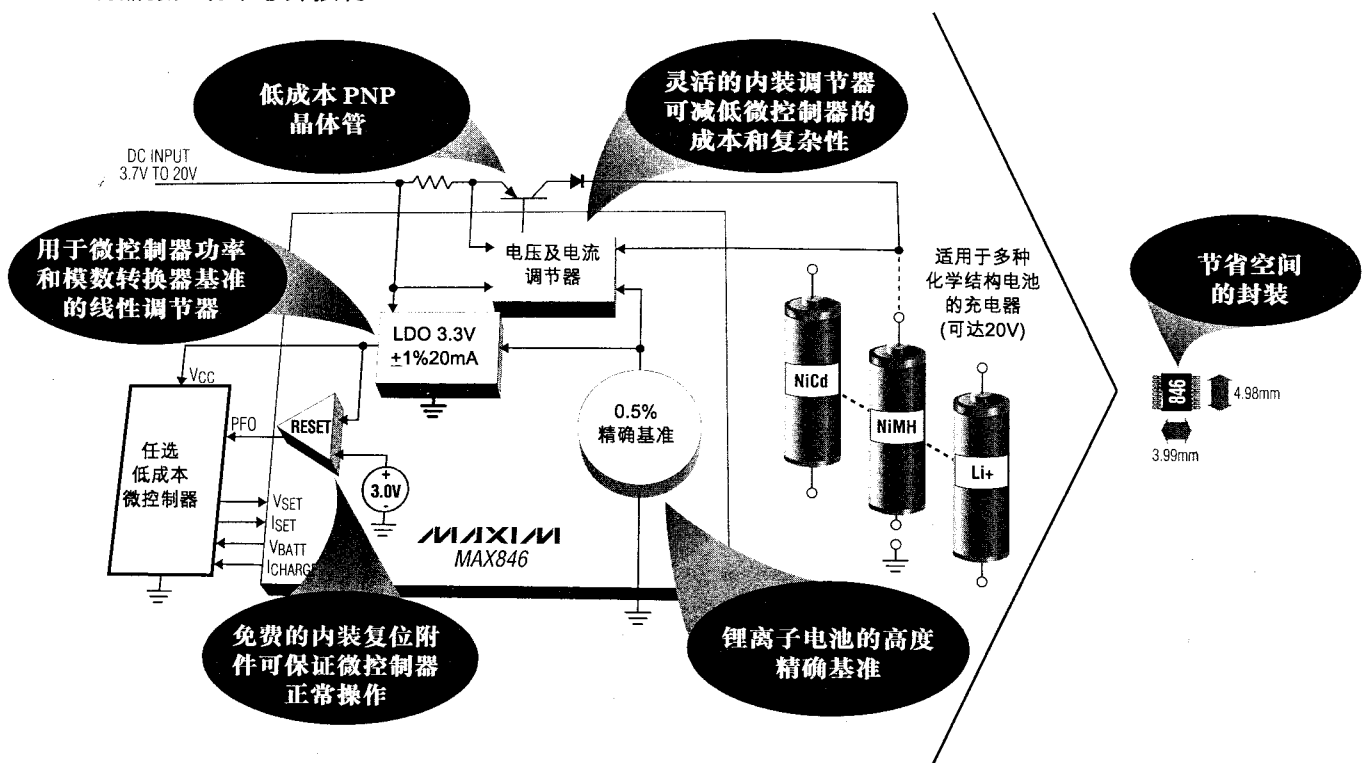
低成本 PNP 晶体管

灵活的内装调节器可减低微控制器的成本和复杂性

DC INPUT 3.7V TO 20V

用于微控制器功率和模数转换器基准的线性调节器

电压及电流调节器

适用于多种化学结构电池的充电器 (可达20V)

节省空间的封装

LDO 3.3V $\pm$1%20mA

$V_{CC}$

PFO

RESET

0.5% 精确基准

NiCd

NiMH

Li+

846

4.98mm

3.99mm

任选低成本微控制器

3.0V

$V_{SET}$

$I_{SET}$

$V_{BATT}$

$I_{CHARGE}$

MAXIM

MAX846

免费的内装复位附件可保证微控制器正常操作

锂离子电池的高度精确基准